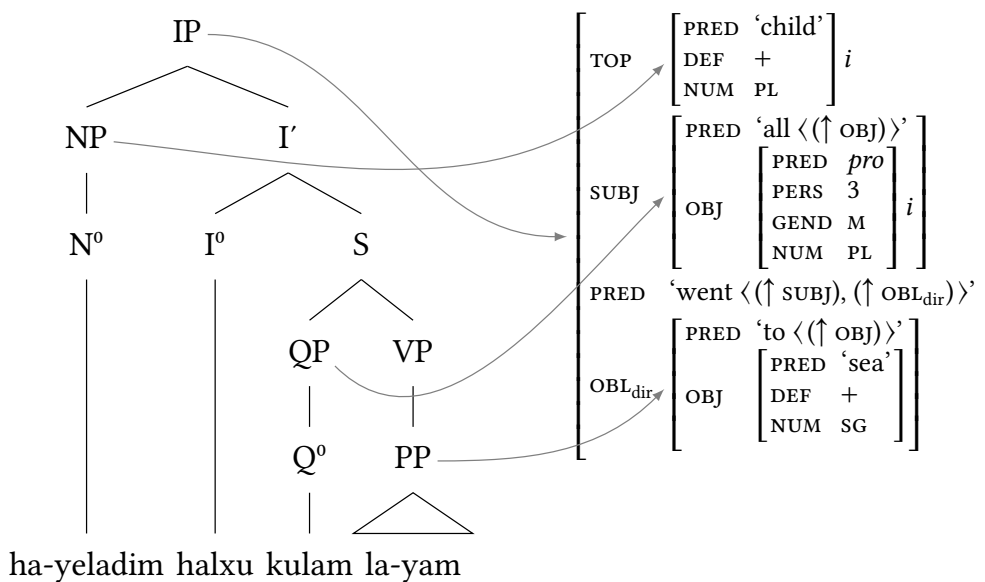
IP

NP I′

N⁰ I⁰ S

QP VP

Q⁰ PP

ha-yeladim halxu kulam la-yam

TOP [PRED 'child' DEF + NUM PL] $i$

SUBJ [PRED 'all ⟨(↑ OBJ)⟩' OBJ [PRED *pro* PERS 3 GEND M NUM PL] $i$]

PRED 'went ⟨(↑ SUBJ), (↑ OBL$_{dir}$)⟩'

OBL$_{dir}$ [PRED 'to ⟨(↑ OBJ)⟩' OBJ [PRED 'sea' DEF + NUM SG]]